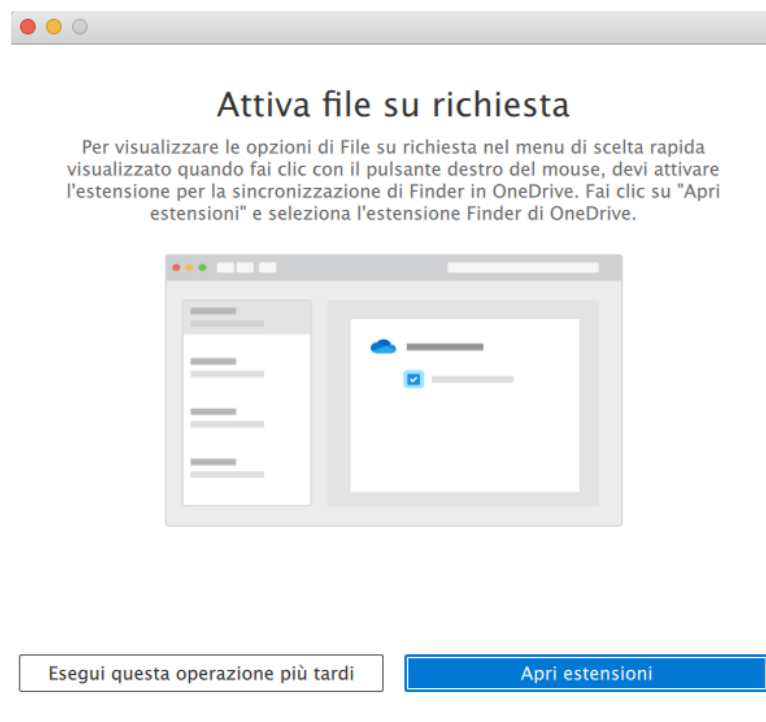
Attiva file su richiesta

Per visualizzare le opzioni di File su richiesta nel menu di scelta rapida visualizzato quando fai clic con il pulsante destro del mouse, devi attivare l'estensione per la sincronizzazione di Finder in OneDrive. Fai clic su "Apri estensioni" e seleziona l'estensione Finder di OneDrive.

Esegui questa operazione più tardi

Apri estensioni